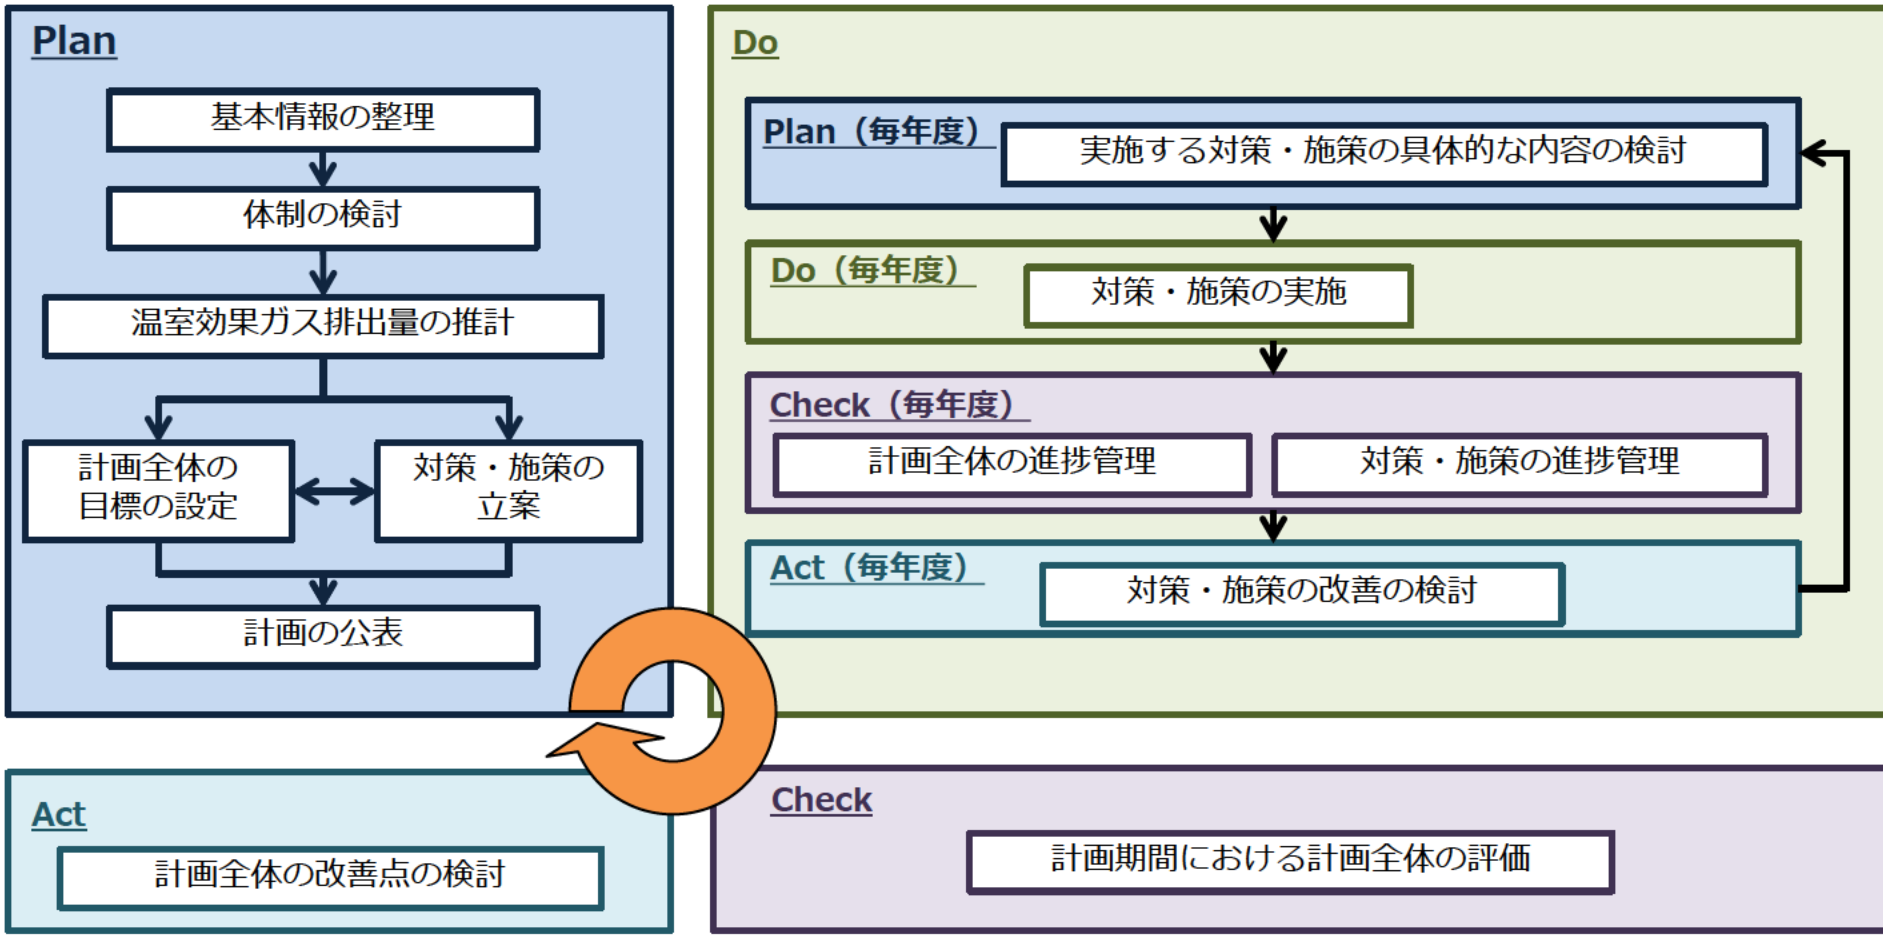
Plan

基本情報の整理

体制の検討

温室効果ガス排出量の推計

計画全体の目標の設定

対策・施策の立案

計画の公表

Do

Plan（毎年度）

実施する対策・施策の具体的な内容の検討

Do（毎年度）

対策・施策の実施

Check（毎年度）

計画全体の進捗管理

対策・施策の進捗管理

Act（毎年度）

対策・施策の改善の検討

Act

計画全体の改善点の検討

Check

計画期間における計画全体の評価